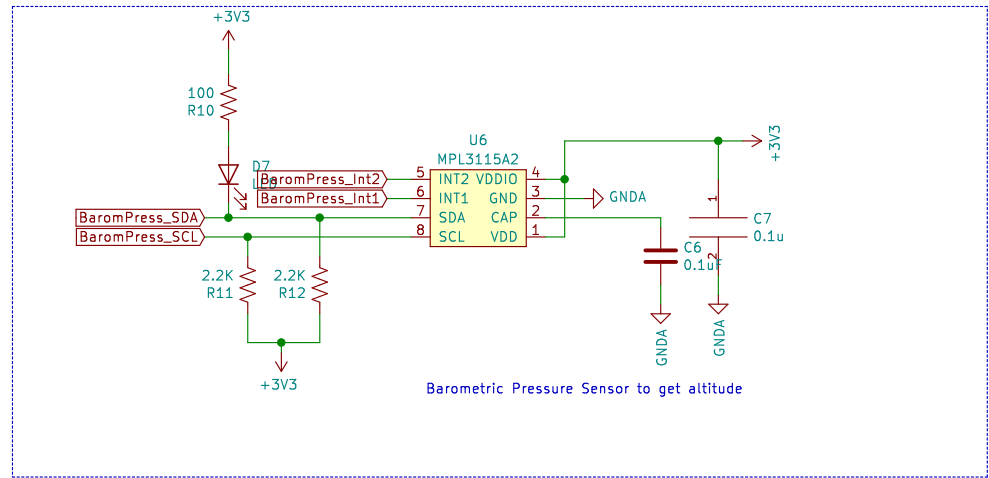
+3V3

100
R10

D7
LED

U6
MPL3115A2

BaromPress_Int2
BaromPress_Int1
BaromPress_SDA
BaromPress_SCL

| Pin | Name | Name | Pin |
|---|---|---|---|
| 5 | INT2 | VDDIO | 4 |
| 6 | INT1 | GND | 3 |
| 7 | SDA | CAP | 2 |
| 8 | SCL | VDD | 1 |

GNDA

+3V3

1
C7
0.1u
2

C6
0.1uF

GNDA
GNDA

2.2K
R11
2.2K
R12

+3V3

Barometric Pressure Sensor to get altitude